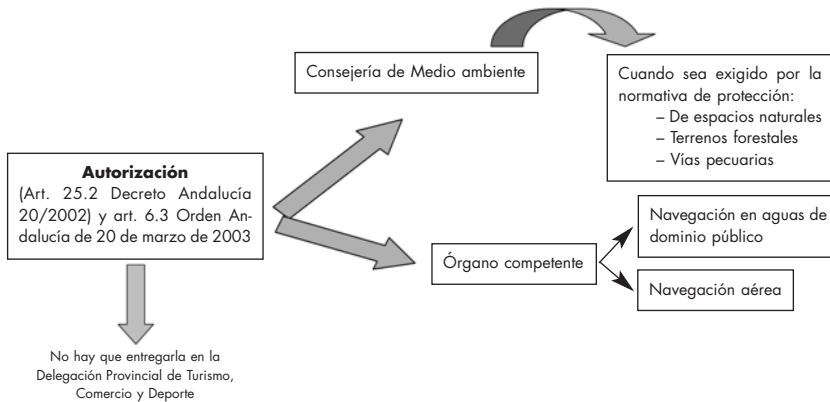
Autorización
(Art. 25.2 Decreto Andalucía 20/2002) y art. 6.3 Orden Andalucía de 20 de marzo de 2003

Consejería de Medio ambiente

Cuando sea exigido por la normativa de protección:
– De espacios naturales
– Terrenos forestales
– Vías pecuarias

Órgano competente

Navegación en aguas de dominio público

Navegación aérea

No hay que entregarla en la Delegación Provincial de Turismo, Comercio y Deporte